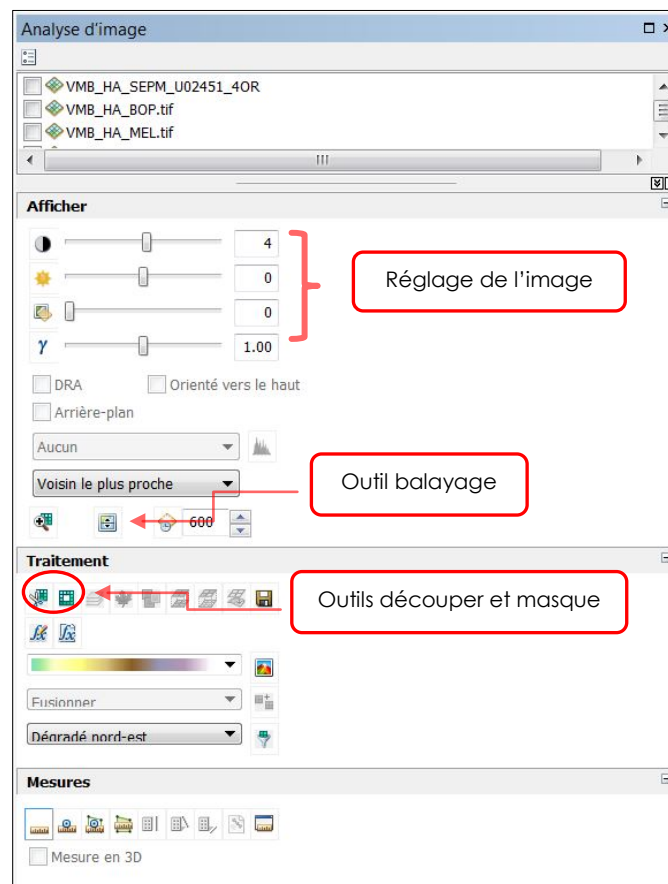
Analyse d'image

VMB_HA_SEPM_U02451_4OR
VMB_HA_BOP.tif
VMB_HA_MEL.tif

Afficher

4
0
0
$\gamma$ 1.00

Réglage de l'image

DRA
Orienté vers le haut
Arrière-plan
Aucun
Voisin le plus proche

Outil balayage

600

Traitement

Outils découper et masque

Fusionner
Dégradé nord-est

Mesures

Mesure en 3D